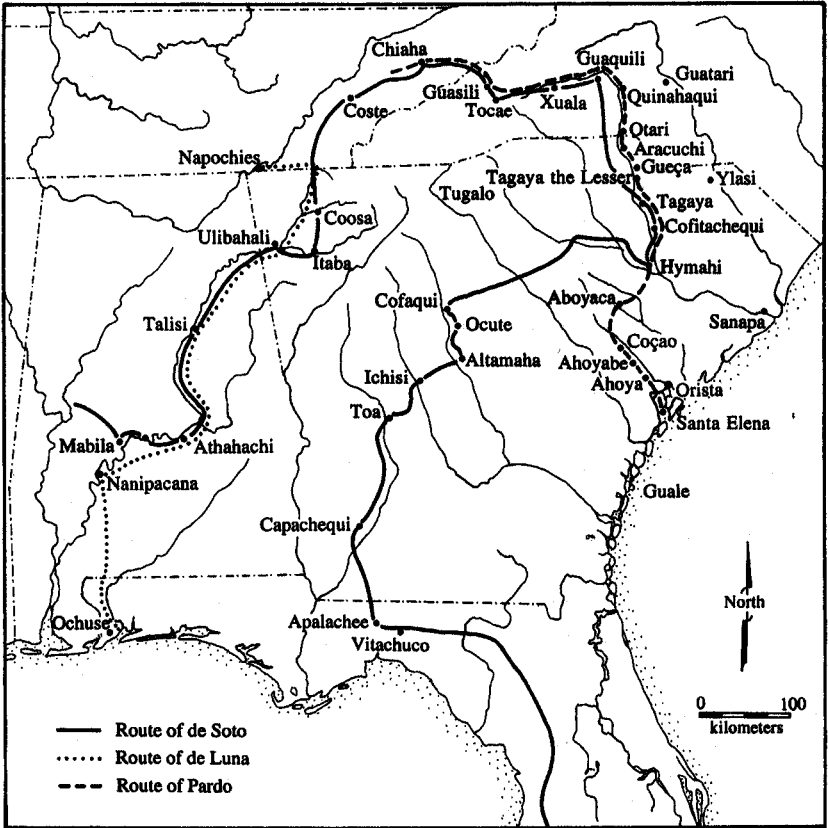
Chiaha
Guasili
Tocae
Xuala
Guaquili
Guatari
Quinahaqui
Coste
Otari
Aracuchi
Napochies
Gueça
Tagaya the Lesser
Ylasi
Tugalo
Tagaya
Coosa
Cofitachequi
Ulibahali
Itaba
Hymahi
Cofaqui
Aboyaca
Sanapa
Ocute
Talisi
Coçao
Altamaha
Ahoyabe
Ichisi
Ahoya
Orista
Toa
Santa Elena
Mabila
Athahachi
Nanipacana
Guale
Capachequi
North
Ochuse
Apalachee
Vitachuco
0
100
kilometers
Route of de Soto
Route of de Luna
Route of Pardo